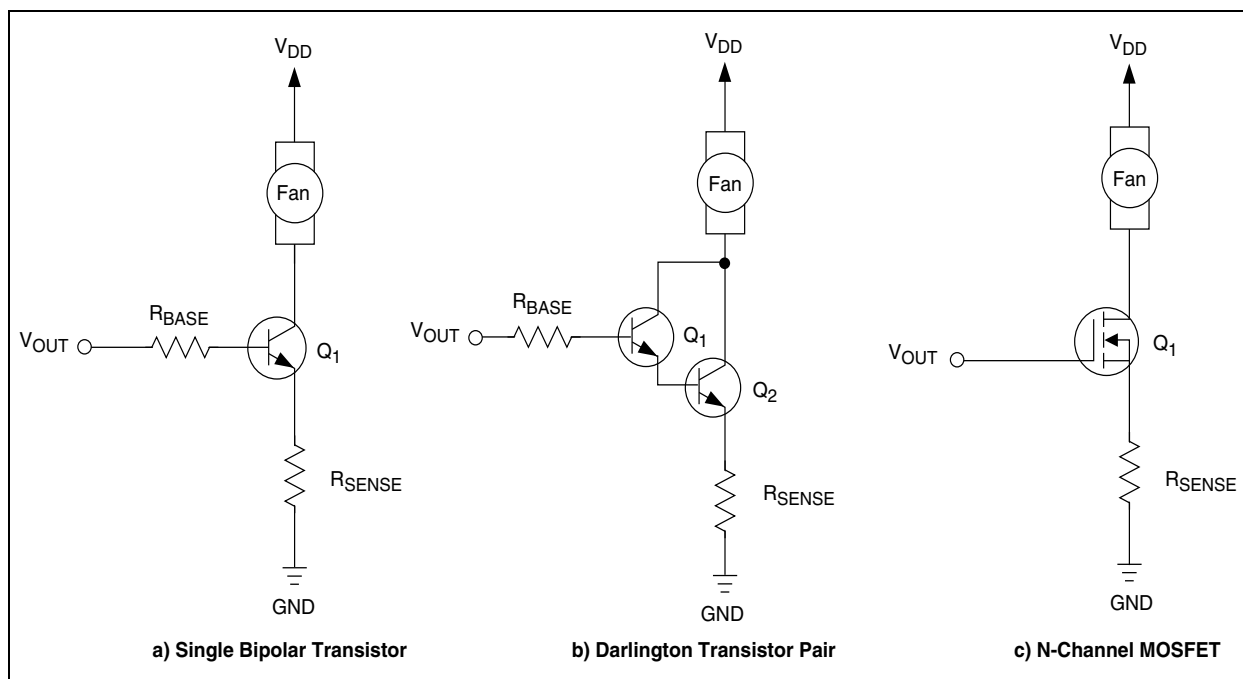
$V_{DD}$
Fan
$R_{BASE}$
$V_{OUT}$
$Q_1$
$R_{SENSE}$
GND
a) Single Bipolar Transistor

$V_{DD}$
Fan
$R_{BASE}$
$V_{OUT}$
$Q_1$
$Q_2$
$R_{SENSE}$
GND
b) Darlington Transistor Pair

$V_{DD}$
Fan
$V_{OUT}$
$Q_1$
$R_{SENSE}$
GND
c) N-Channel MOSFET